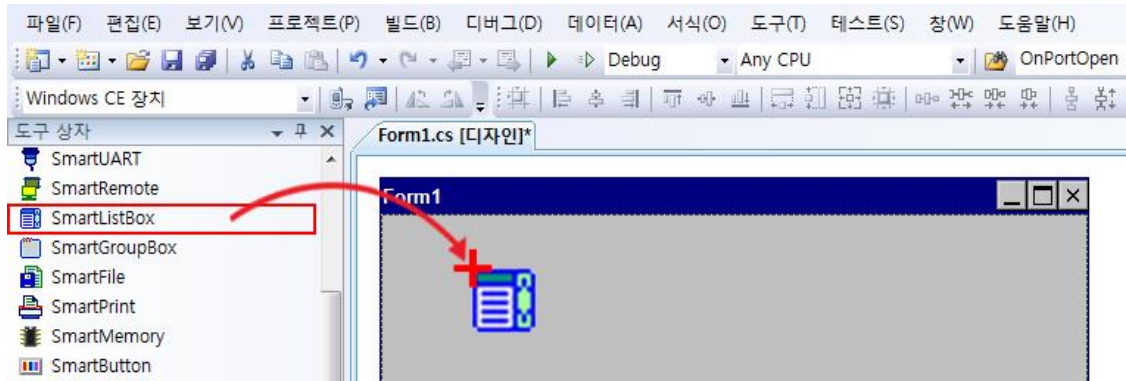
파일(F) 편집(E) 보기(V) 프로젝트(P) 빌드(B) 디버그(D) 데이터(A) 서식(O) 도구(T) 테스트(S) 창(W) 도움말(H)

Debug Any CPU OnPortOpen

Windows CE 장치

도구 상자

SmartUART
SmartRemote
SmartListBox
SmartGroupBox
SmartFile
SmartPrint
SmartMemory
SmartButton

Form1.cs [디자인]*

Form1